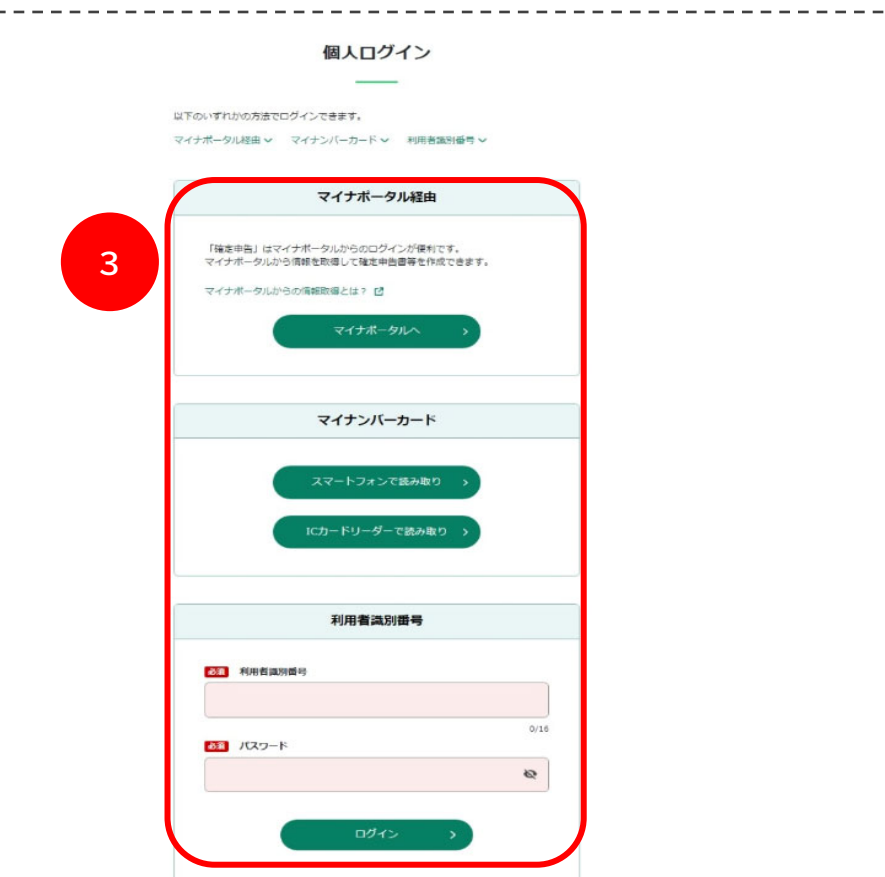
個人ログイン

以下のいずれかの方法でログインできます。

マイナポータル経由 ⌄ マイナンバーカード ⌄ 利用者識別番号 ⌄

3

マイナポータル経由

「確定申告」はマイナポータルからのログインが便利です。
マイナポータルから情報を取得して確定申告書等を作成できます。

マイナポータルからの情報取得とは？

マイナポータルへ ›

マイナンバーカード

スマートフォンで読み取り ›

ICカードリーダーで読み取り ›

利用者識別番号

必須 利用者識別番号

0/16

必須 パスワード

ログイン ›